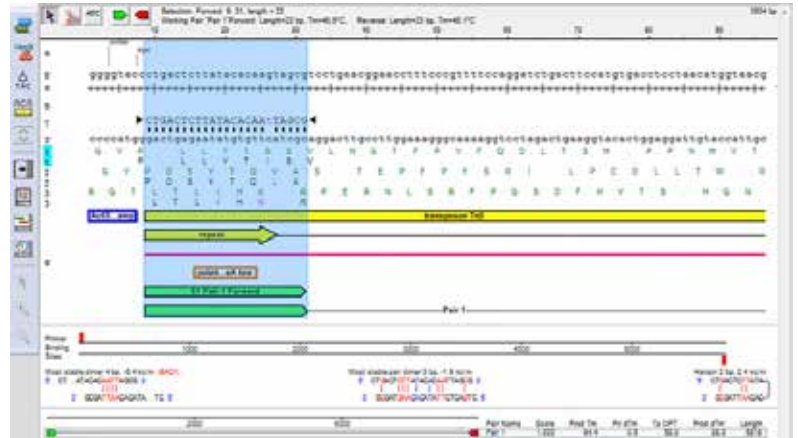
Selection: Forward: 8: 31, length = 23
Working Pair: Pair 1 Forward: Length=23 bp, Tm=46.8°C, Reverse: Length=23 bp, Tm=46.1°C

10 20 30 40 50 60 70 80

ggggtecccctgactcttatacacaagtagcgtcctgaacggaaccttteccgttttccaggatctgatcttccatgtgacctcctaacatggtacg

CTGACTCTTATACACAA:TAGCG

ccccatggggactgagaatatgtgttcatcgcaggacttgccttggaaagggcaaaaggtcctagactagaaggtacactggaggattgtaccattgc

transposon Tn5

mosaic

Pair 1

1000 2000 3000 4000 5000

Pair Name Score Prod Tm Pri dTm Ta OPT Prod dTm Length
Pair 1